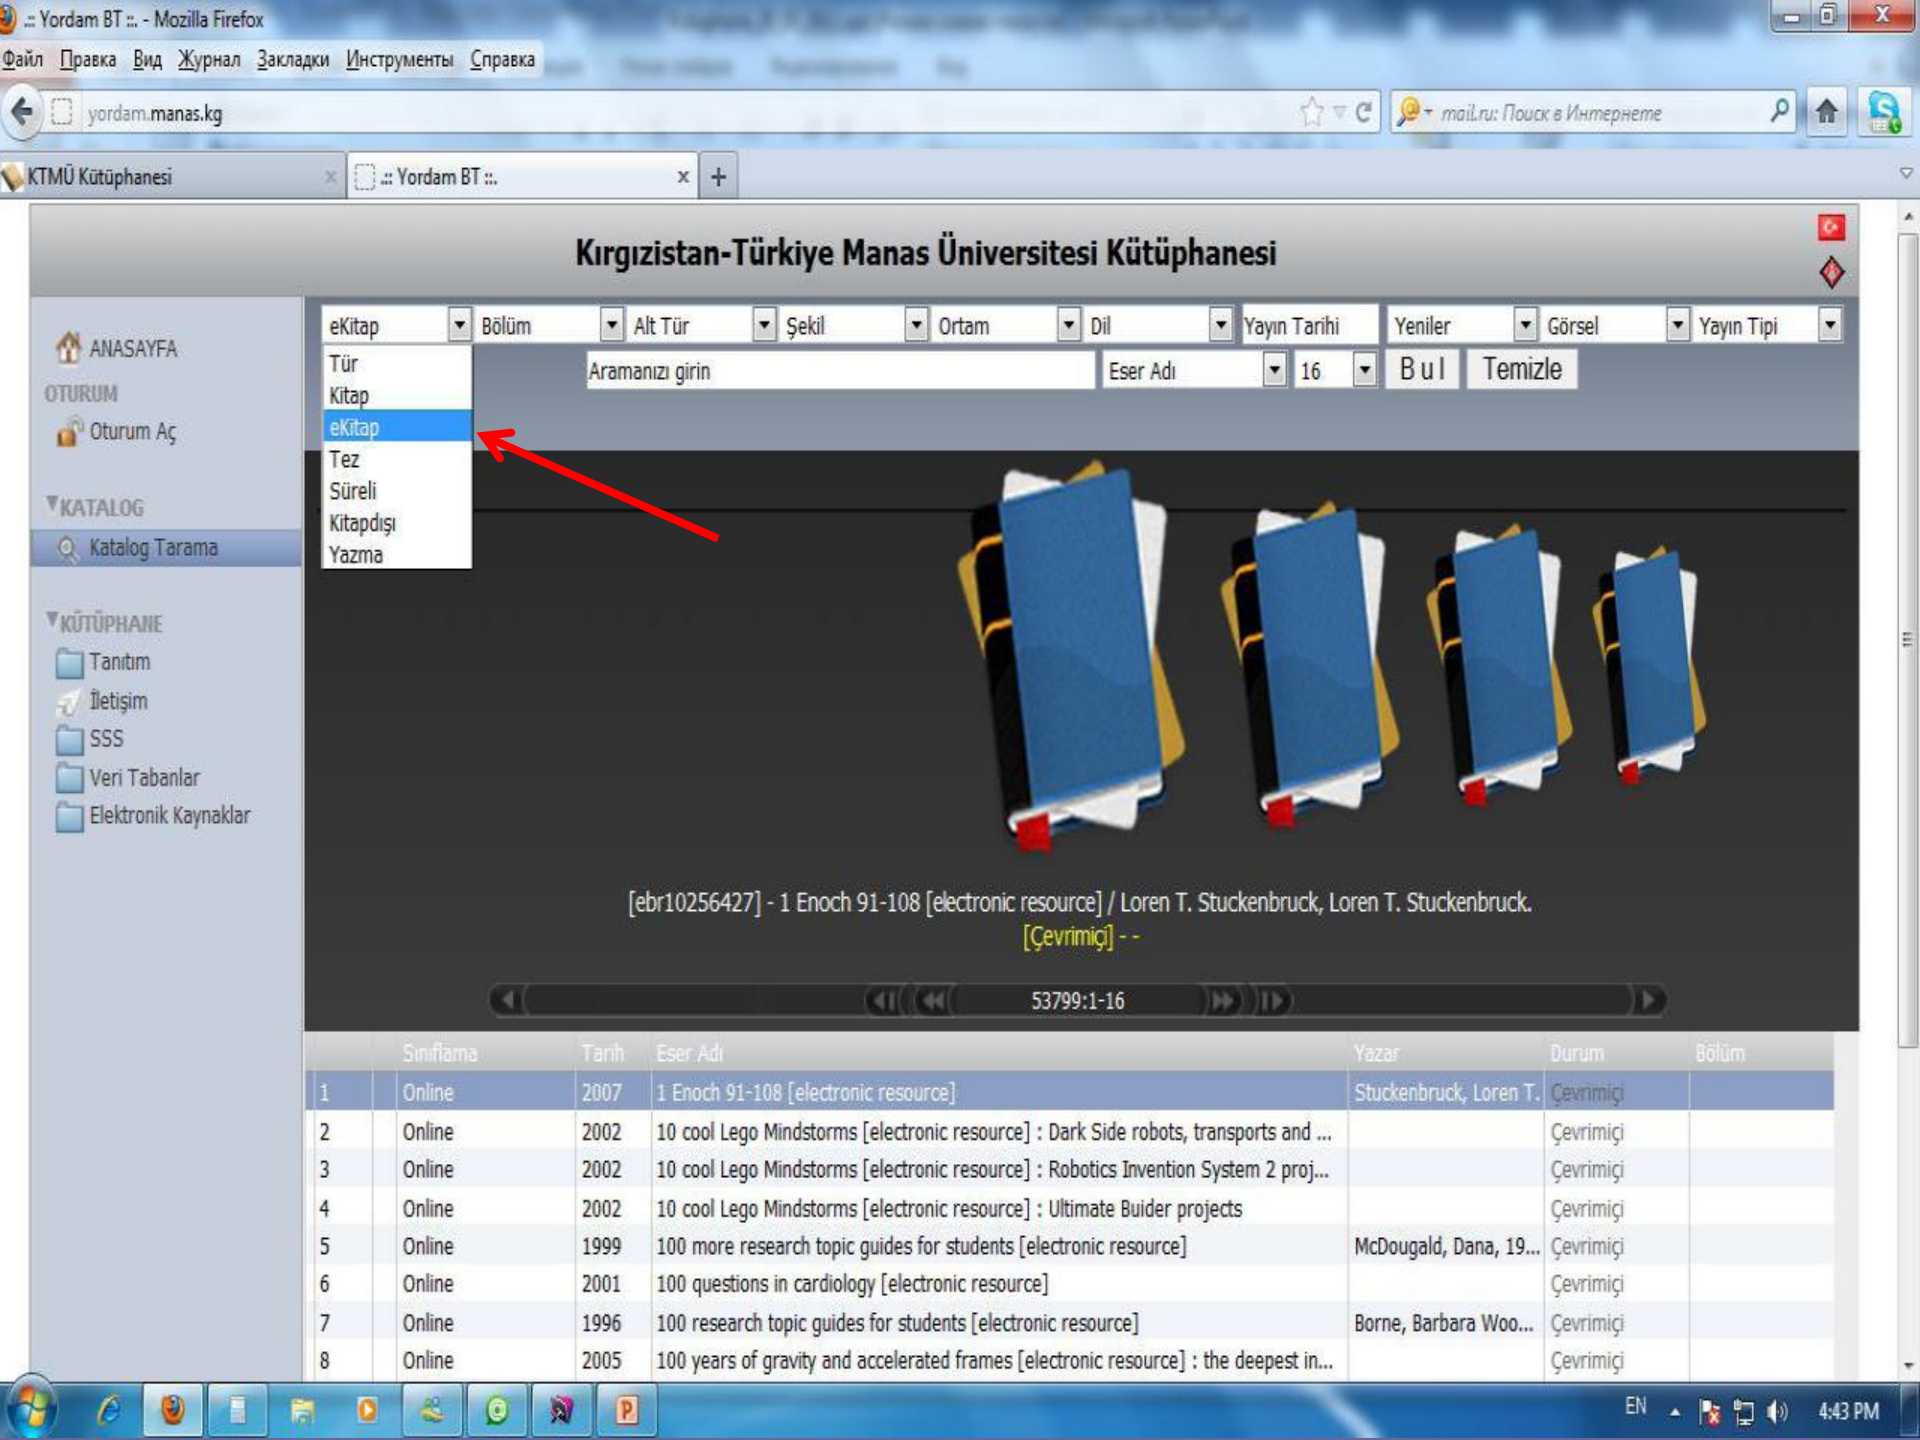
.: Yordam BT :. - Mozilla Firefox

Файл Правка Вид Журнал Закладки Инструменты Справка

yordam.manas.kg

mail.ru: Поиск в Интернете

KTMÜ Kütüphanesi

.: Yordam BT :.

Kırgızistan-Türkiye Manas Üniversitesi Kütüphanesi

ANASAYFA
OTURUM
Oturum Aç
KATALOG
Katalog Tarama
KÜTÜPHANE
Tanıtım
İletişim
SSS
Veri Tabanlar
Elektronik Kaynaklar

eKitap | Bölüm | Alt Tür | Şekil | Ortam | Dil | Yayın Tarihi | Yeniler | Görsel | Yayın Tipi

Tür
Kitap
eKitap
Tez
Süreli
Kitapdışı
Yazma

Aramanızı girin | Eser Adı | 16 | Bul | Temizle

[ebr10256427] - 1 Enoch 91-108 [electronic resource] / Loren T. Stuckenbruck, Loren T. Stuckenbruck.
[Çevrimiçi] - -

53799:1-16

| | Sınıflama | Tarih | Eser Adı | Yazar | Durum | Bölüm |
|---|---|---|---|---|---|---|
| 1 | Online | 2007 | 1 Enoch 91-108 [electronic resource] | Stuckenbruck, Loren T. | Çevrimiçi | |
| 2 | Online | 2002 | 10 cool Lego Mindstorms [electronic resource] : Dark Side robots, transports and ... | | Çevrimiçi | |
| 3 | Online | 2002 | 10 cool Lego Mindstorms [electronic resource] : Robotics Invention System 2 proj... | | Çevrimiçi | |
| 4 | Online | 2002 | 10 cool Lego Mindstorms [electronic resource] : Ultimate Buider projects | | Çevrimiçi | |
| 5 | Online | 1999 | 100 more research topic guides for students [electronic resource] | McDougald, Dana, 19... | Çevrimiçi | |
| 6 | Online | 2001 | 100 questions in cardiology [electronic resource] | | Çevrimiçi | |
| 7 | Online | 1996 | 100 research topic guides for students [electronic resource] | Borne, Barbara Woo... | Çevrimiçi | |
| 8 | Online | 2005 | 100 years of gravity and accelerated frames [electronic resource] : the deepest in... | | Çevrimiçi | |

EN 4:43 PM